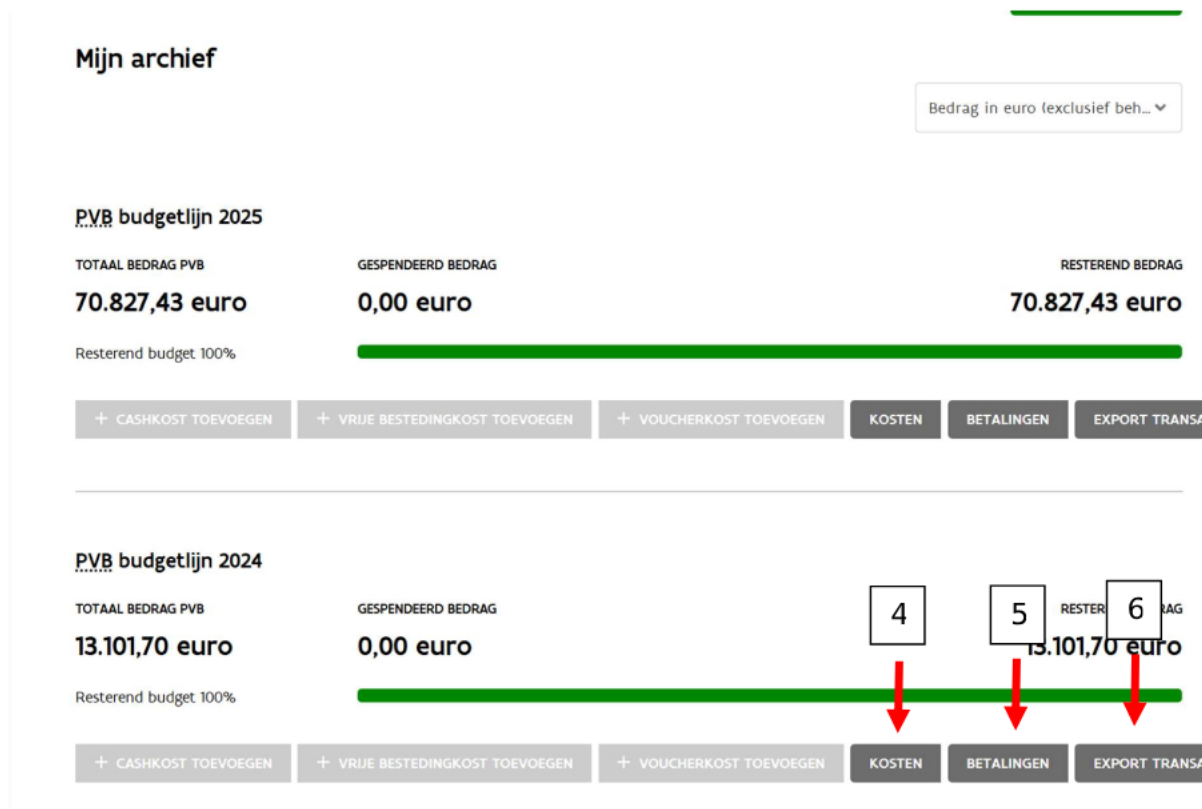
Mijn archief

Bedrag in euro (exclusief beh...

PVB budgetlijn 2025

TOTAAL BEDRAG PVB
70.827,43 euro

GESPENDEERD BEDRAG
0,00 euro

RESTEREND BEDRAG
70.827,43 euro

Resterend budget 100%

+ CASHKOST TOEVOEGEN + VRIJE BESTEDINGKOST TOEVOEGEN + VOUCHERKOST TOEVOEGEN KOSTEN BETALINGEN EXPORT TRANSA

PVB budgetlijn 2024

TOTAAL BEDRAG PVB
13.101,70 euro

GESPENDEERD BEDRAG
0,00 euro

4 5 6

RESTER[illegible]AG
13.101,70 euro

Resterend budget 100%

+ CASHKOST TOEVOEGEN + VRIJE BESTEDINGKOST TOEVOEGEN + VOUCHERKOST TOEVOEGEN KOSTEN BETALINGEN EXPORT TRANSA